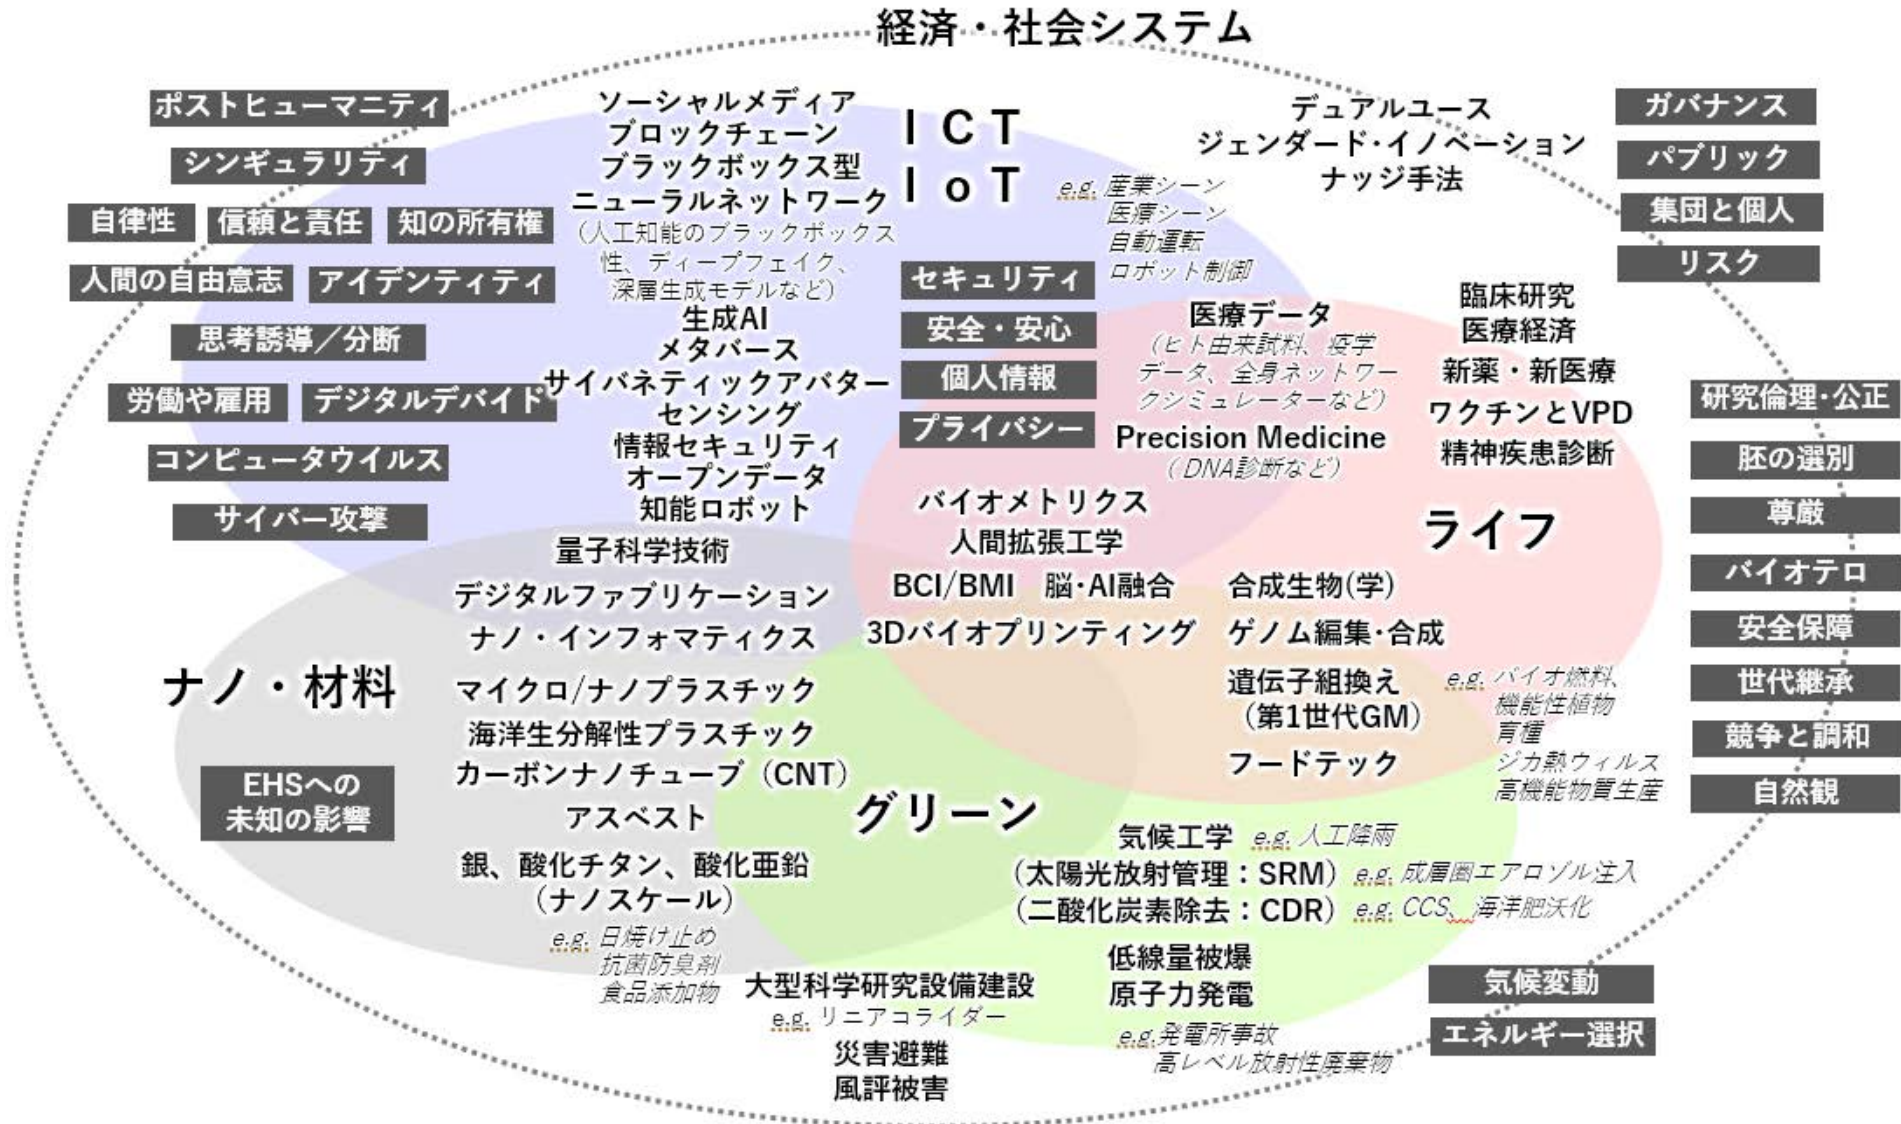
経済・社会システム

ポストヒューマニティ
シンギュラリティ
自律性
信頼と責任
知の所有権
人間の自由意志
アイデンティティ
思考誘導／分断
労働や雇用
デジタルデバイド
コンピュータウイルス
サイバー攻撃

ソーシャルメディア
ブロックチェーン
ブラックボックス型
ニューラルネットワーク
（人工知能のブラックボックス性、ディープフェイク、深層生成モデルなど）
生成AI
メタバース
サイバネティックアバター
センシング
情報セキュリティ
オープンデータ
知能ロボット

ICT
IoT
e.g. 産業シーン
医療シーン
自動運転
ロボット制御

セキュリティ
安全・安心
個人情報
プライバシー

デュアルユース
ジェンダード・イノベーション
ナッジ手法

ガバナンス
パブリック
集団と個人
リスク

医療データ
（ヒト由来試料、疫学データ、全身ネットワークシミュレーターなど）
Precision Medicine
（DNA診断など）

臨床研究
医療経済
新薬・新医療
ワクチンとVPD
精神疾患診断

研究倫理・公正
胚の選別
尊厳
バイオテロ
安全保障
世代継承
競争と調和
自然観

ライフ

バイオメトリクス
人間拡張工学
BCI/BMI
脳・AI融合
3Dバイオプリンティング
合成生物(学)
ゲノム編集・合成
遺伝子組換え
（第1世代GM）
フードテック
e.g. バイオ燃料、
機能性植物
育種
ジカ熱ウィルス
高機能物質生産

量子科学技術
デジタルファブリケーション
ナノ・インフォマティクス
マイクロ/ナノプラスチック
海洋生分解性プラスチック
カーボンナノチューブ（CNT）
アスベスト
銀、酸化チタン、酸化亜鉛
（ナノスケール）
e.g. 日焼け止め
抗菌防臭剤
食品添加物

ナノ・材料

EHSへの
未知の影響

グリーン

気候工学 e.g. 人工降雨
（太陽光放射管理：SRM） e.g. 成層圏エアロゾル注入
（二酸化炭素除去：CDR） e.g. CCS、海洋肥沃化

大型科学研究設備建設
e.g. リニアコライダー
災害避難
風評被害

低線量被爆
原子力発電
e.g.発電所事故
高レベル放射性廃棄物

気候変動
エネルギー選択